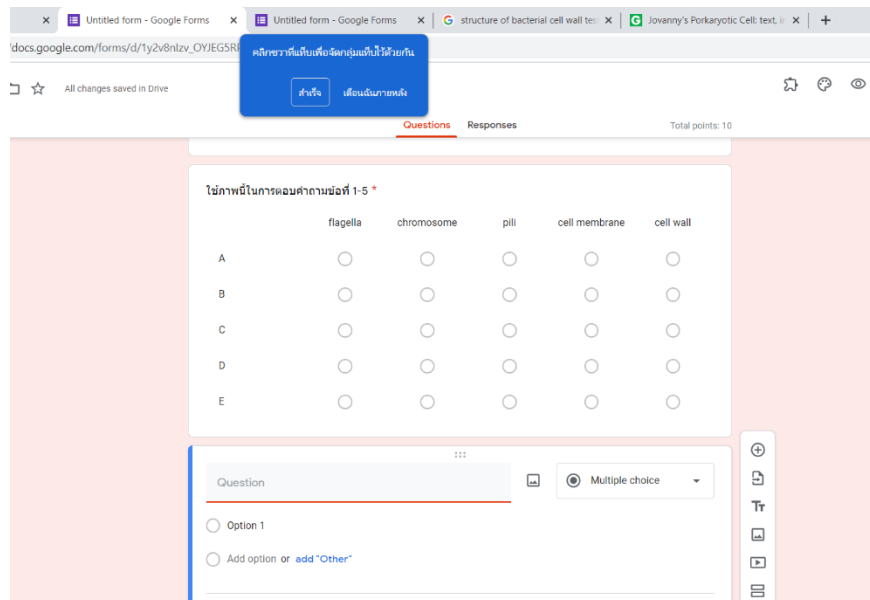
Untitled form - Google Forms
Untitled form - Google Forms
structure of bacterial cell wall te
Jovanny's Porkaryotic Cell: text, i
docs.google.com/forms/d/1y2v8nlzv_OYJEG5R
คลิกขวาที่แท็บเพื่อจัดกลุ่มแท็บไว้ด้วยกัน
สำเร็จ
เตือนฉันภายหลัง
All changes saved in Drive
Questions
Responses
Total points: 10

ใช้ภาพนี้ในการตอบคำถามข้อที่ 1-5 *

| | flagella | chromosome | pili | cell membrane | cell wall |
|---|---|---|---|---|---|
| A | | | | | |
| B | | | | | |
| C | | | | | |
| D | | | | | |
| E | | | | | |

Question
Multiple choice
Option 1
Add option or add "Other"